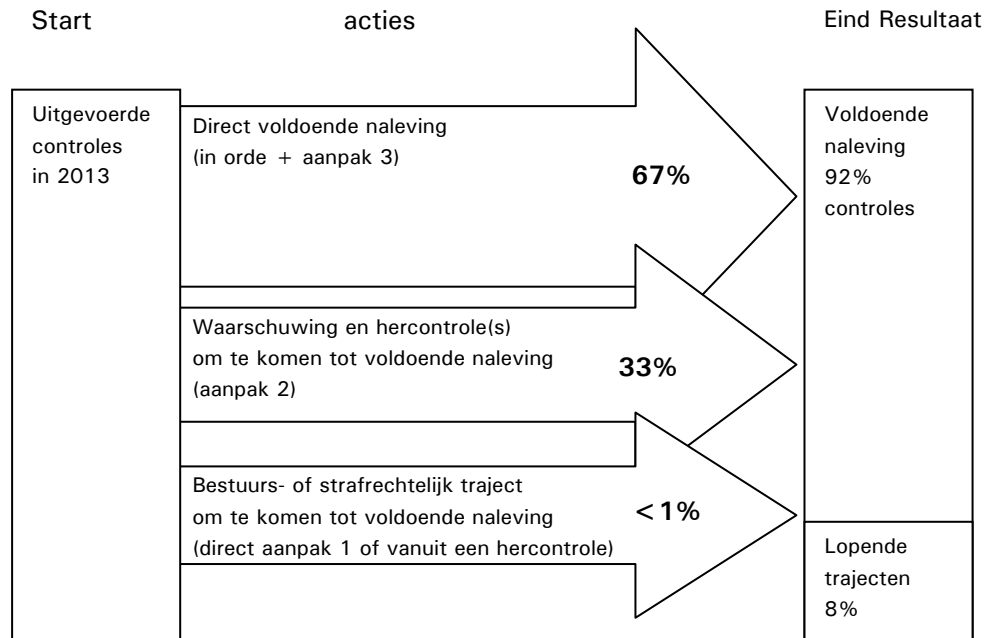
Start

acties

Eind Resultaat

Uitgevoerde controles in 2013

Direct voldoende naleving (in orde + aanpak 3)

67%

Voldoende naleving 92% controles

Waarschuwing en hercontrole(s) om te komen tot voldoende naleving (aanpak 2)

33%

Bestuurs- of strafrechtelijk traject om te komen tot voldoende naleving (direct aanpak 1 of vanuit een hercontrole)

<1%

Lopende trajecten 8%